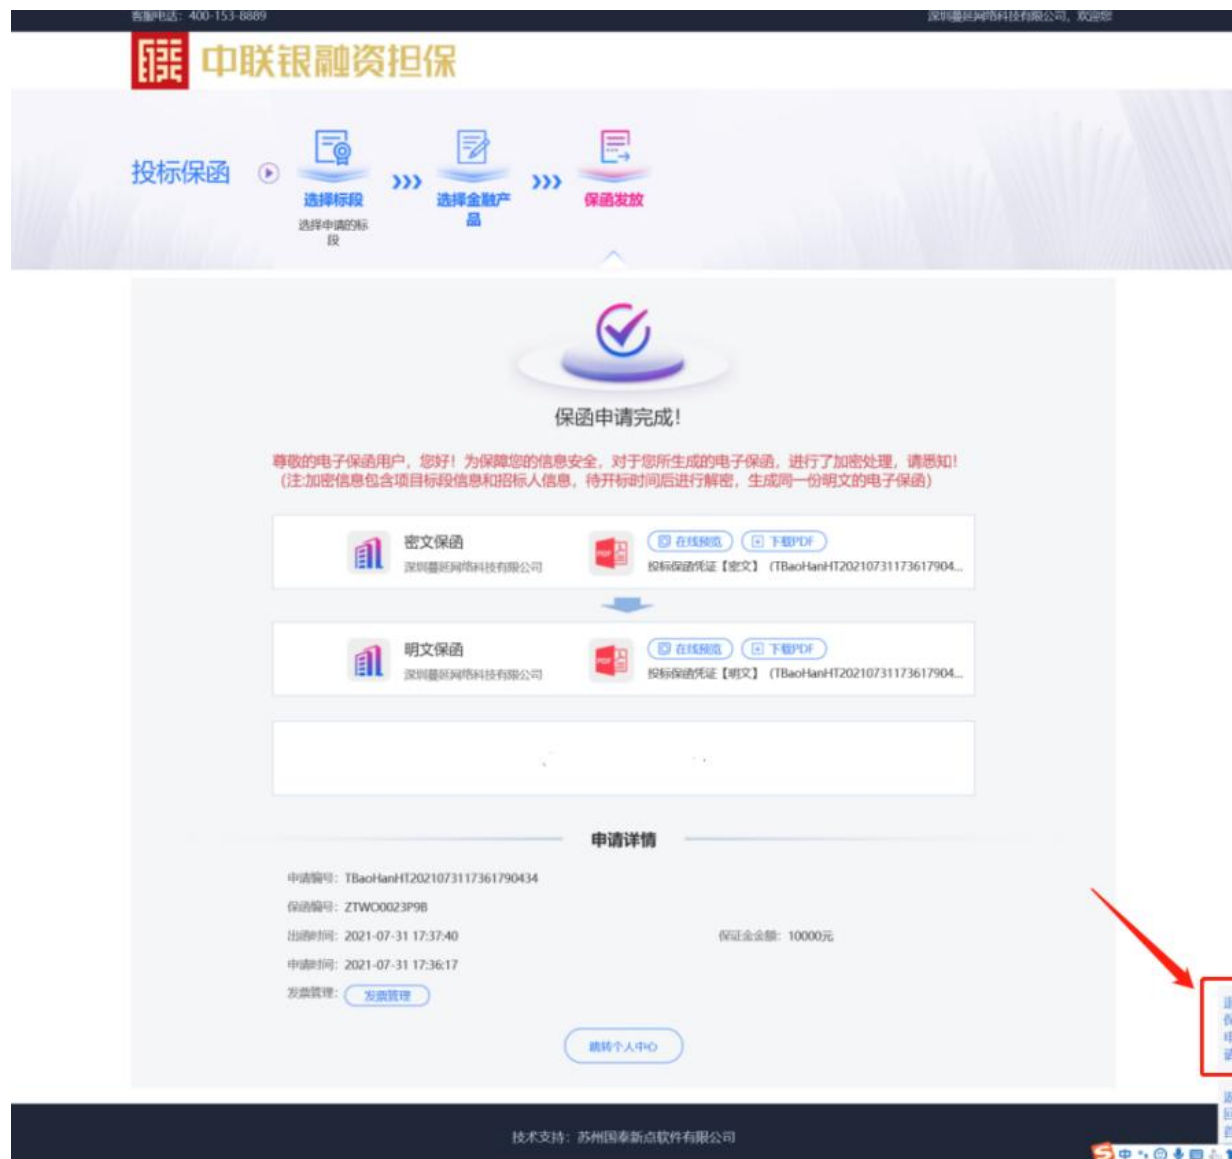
客服电话：400-153-8889
深圳曇旺网络科技有限公司，欢迎您

中联银融资担保

投标保函
选择标段
选择申请的标段
选择金融产品
保函发放

保函申请完成!

尊敬的电子保函用户，您好！为保障您的信息安全，对于您所生成的电子保函，进行了加密处理，请悉知！
(注:加密信息包含项目标段信息和招标人信息，待开标时间后进行解密，生成同一份明文的电子保函)

密文保函
深圳曇旺网络科技有限公司
在线预览
下载PDF
投标保函凭证【密文】(TBaoHanHT20210731173617904...

明文保函
深圳曇旺网络科技有限公司
在线预览
下载PDF
投标保函凭证【明文】(TBaoHanHT20210731173617904...

申请详情

申请编号：TBaoHanHT20210731173617904 34
保函编号：ZTWO0023P9B
出函时间：2021-07-31 17:37:40
保证金金额：10000元
申请时间：2021-07-31 17:36:17
发票管理：发票管理

跳转个人中心

技术支持：苏州国泰新点软件有限公司